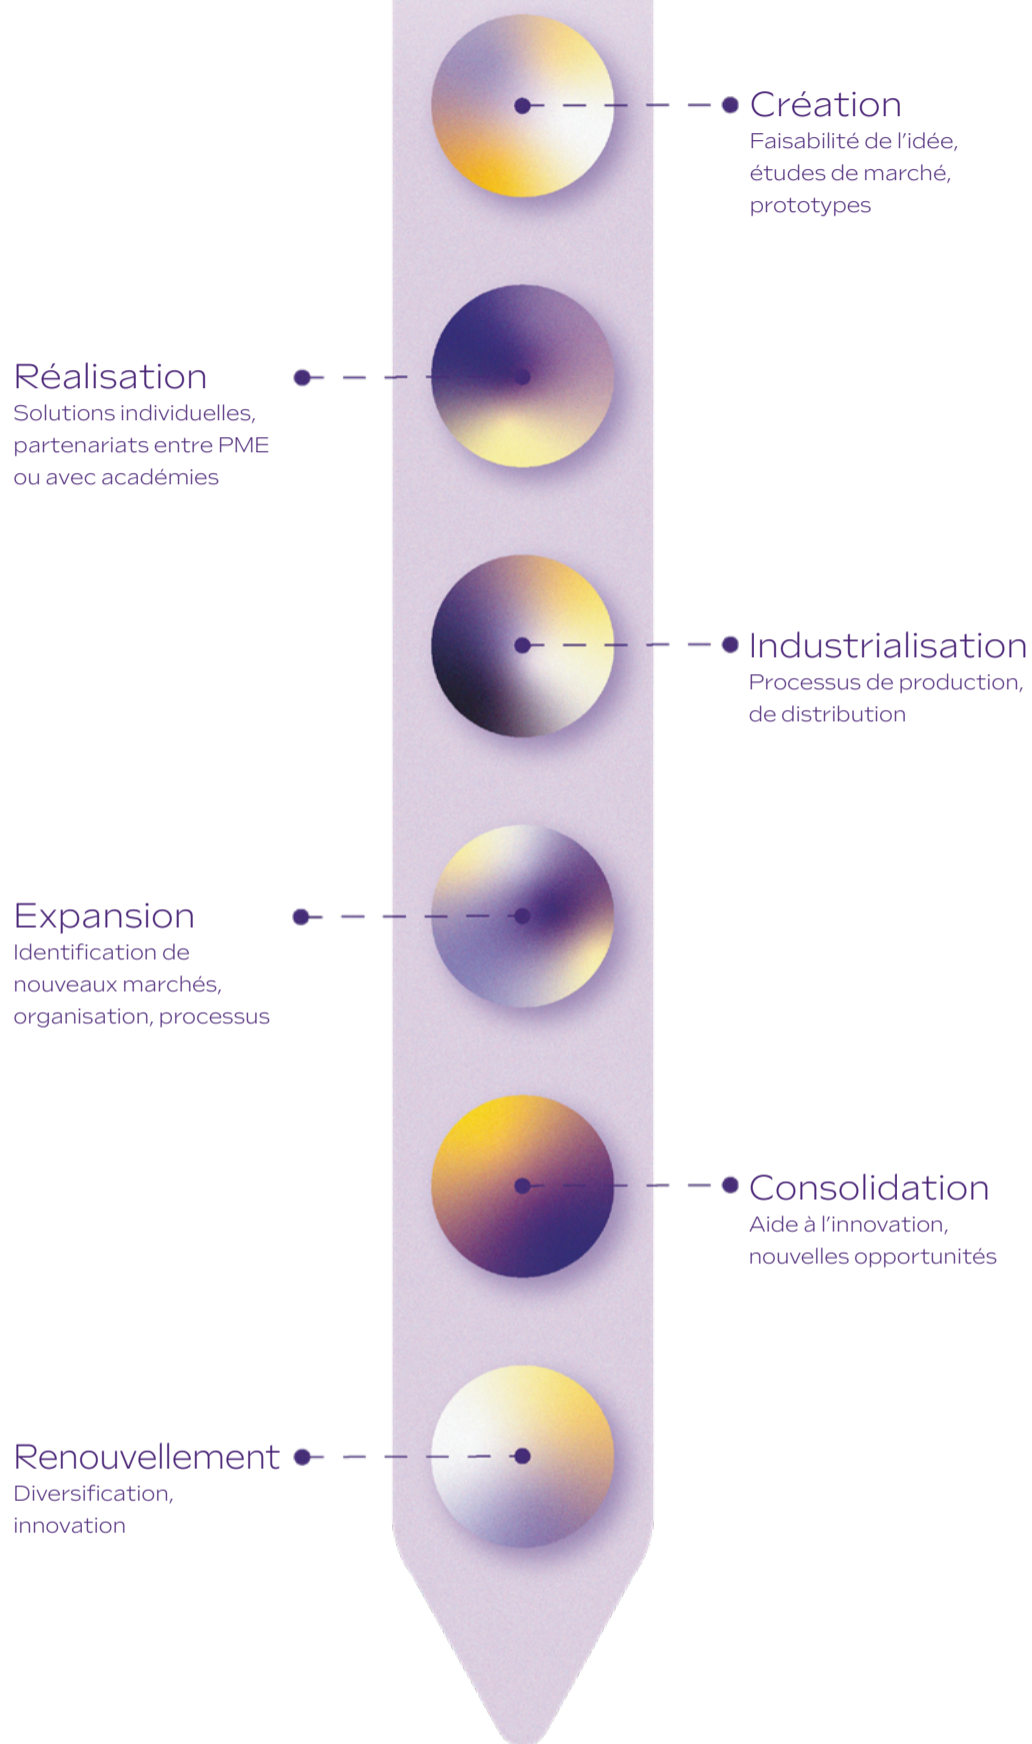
Création
Faisabilité de l'idée, études de marché, prototypes

Réalisation
Solutions individuelles, partenariats entre PME ou avec académies

Industrialisation
Processus de production, de distribution

Expansion
Identification de nouveaux marchés, organisation, processus

Consolidation
Aide à l'innovation, nouvelles opportunités

Renouvellement
Diversification, innovation